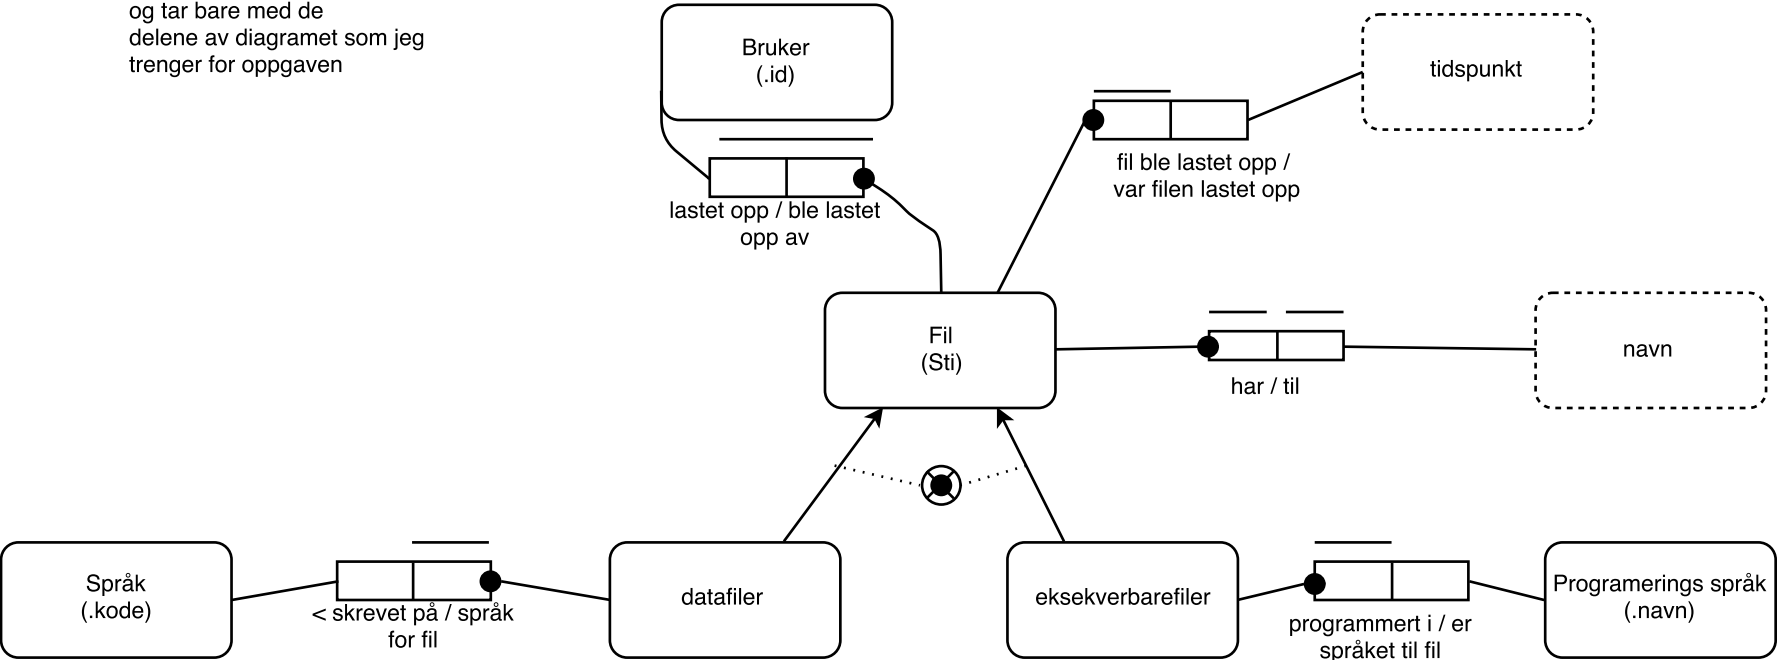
og tar bare med de delene av diagramet som jeg trenger for oppgaven

Bruker
(.id)

tidspunkt

lastet opp / ble lastet opp av

fil ble lastet opp / var filen lastet opp

Fil
(Sti)

har / til

navn

Språk
(.kode)

< skrevet på / språk for fil

datafiler

eksekverbarefiler

programmert i / er språket til fil

Programerings språk
(.navn)